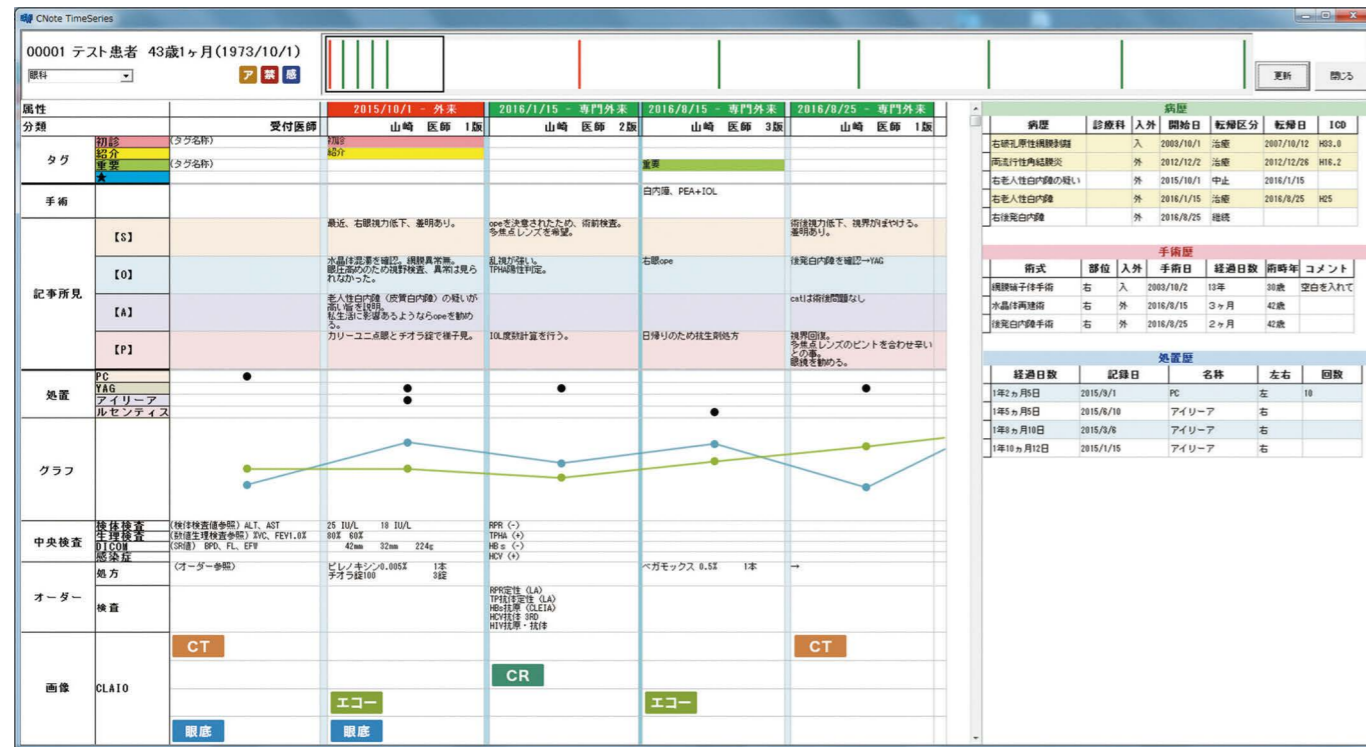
CNote TimeSeries

00001 テスト患者 43歳1ヶ月(1973/10/1)

眼科

ア 禁 感

更新 閉じる

属性

分類

受付医師

2015/10/1 - 外来
山崎 医師 1版

2016/1/15 - 専門外来
山崎 医師 2版

2016/8/15 - 専門外来
山崎 医師 3版

2016/8/25 - 専門外来
山崎 医師 1版

タグ
初診
紹介
重要
★
(タグ名称)
(タグ名称)
初診
紹介
重要

手術
白内障、PEA+IOL

記事所見
【S】
最近、右眼視力低下、羞明あり。
opeを決意されたため、術前検査。多焦点レンズを希望。
術後視力低下、視界がぼやける。羞明あり。

【O】
水晶体混濁を確認。網膜異常無。眼圧高めのため視野検査、異常は見られなかった。
乱視が強い。TPHA陽性判定。
右眼ope
後発白内障を確認→YAC

【A】
老人性白内障(皮質白内障)の疑いが高い旨を説明。私生活に影響あるようならopeを勧める。
catは術後問題なし

【P】
カリーユニ点眼とチオラ錠で様子見。
IOL度数計算を行う。
日帰りのため抗生剤処方
視界回復。多焦点レンズのピントを合わせ辛いとの事。眼鏡を勧める。

処置
PC
YAG
アイリーア
ルセンティス

グラフ

中央検査
検体検査
生理検査
DICOM
感染症
(検体検査値参照) ALT、AST
(肺機生理検査参照) %VC、FEV1.0%
(SR値) BPD、FL、EFW
25 IU/L 18 IU/L
80% 60%
42mm 32mm 224g
RPR (-)
TPHA (+)
HBs (-)
HCV (+)

オーダー
処方
(オーダー参照)
ピレノキシン0.005% 1本
チオラ錠100 3錠
ベガモックス 0.5% 1本
→

検査
RPR定性 (LA)
TP抗体定性 (LA)
HBs抗原 (CLEIA)
HCV抗体 3RD
HIV抗原・抗体

画像
CLAIO
CT
眼底
エコー
眼底
CR
エコー
CT

病歴
| 病歴 | 診療科 | 入外 | 開始日 | 転帰区分 | 転帰日 | ICD |
|---|---|---|---|---|---|---|
| 右眼孔原性網膜剥離 | | 入 | 2003/10/1 | 治癒 | 2007/10/12 | H33.0 |
| 両流行性角結膜炎 | | 外 | 2012/12/2 | 治癒 | 2012/12/26 | H16.2 |
| 右老人性白内障の疑い | | 外 | 2015/10/1 | 中止 | 2016/1/15 | |
| 右老人性白内障 | | 外 | 2016/1/15 | 治癒 | 2016/8/25 | H25 |
| 右後発白内障 | | 外 | 2016/8/25 | 継続 | | |

手術歴
| 術式 | 部位 | 入外 | 手術日 | 経過日数 | 術時年 | コメント |
|---|---|---|---|---|---|---|
| 網膜硝子体手術 | 右 | 入 | 2003/10/2 | 13年 | 30歳 | 空白を入れて |
| 水晶体再建術 | 右 | 外 | 2016/8/15 | 3ヶ月 | 42歳 | |
| 後発白内障手術 | 右 | 外 | 2016/8/25 | 2ヶ月 | 42歳 | |

処置歴
| 経過日数 | 記録日 | 名称 | 左右 | 回数 |
|---|---|---|---|---|
| 1年2ヵ月5日 | 2015/9/1 | PC | 左 | 10 |
| 1年5ヵ月5日 | 2015/6/10 | アイリーア | 右 | |
| 1年8ヵ月10日 | 2015/3/6 | アイリーア | 右 | |
| 1年10ヵ月12日 | 2015/1/15 | アイリーア | 右 | |